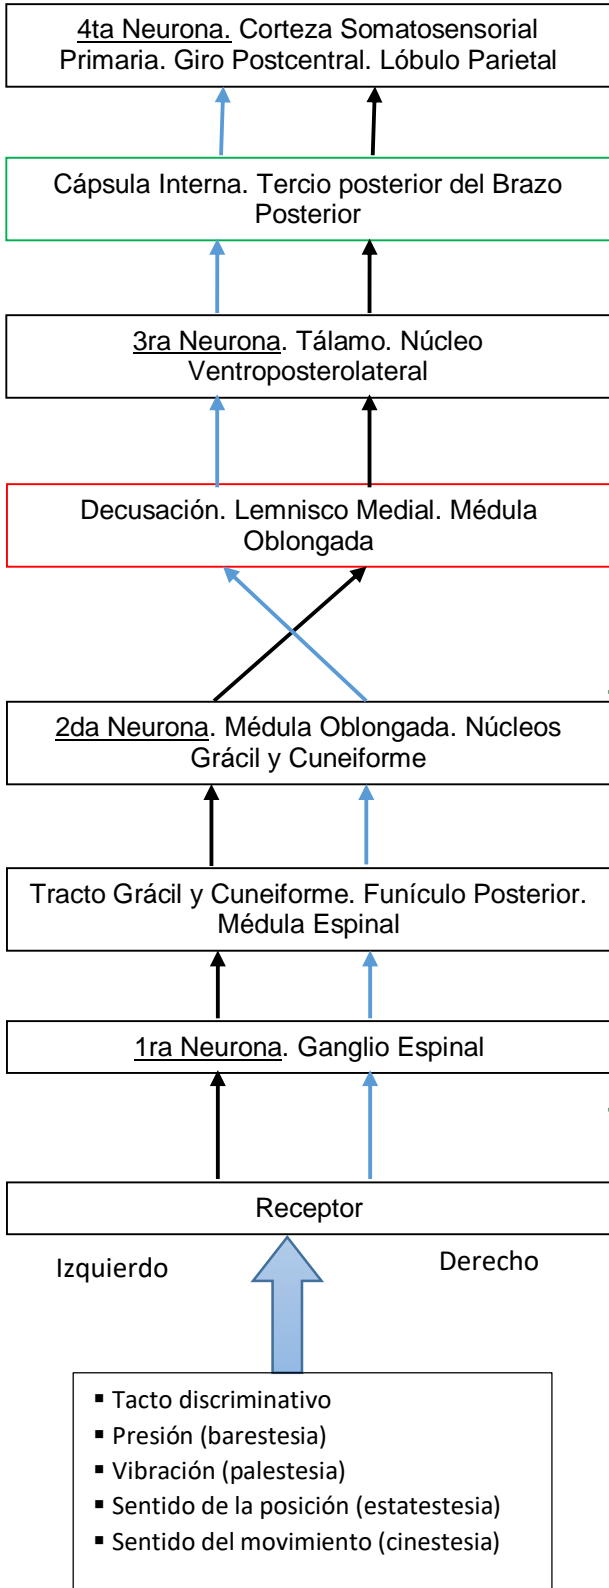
4ta Neurona. Corteza Somatosensorial Primaria. Giro Postcentral. Lóbulo Parietal

Cápsula Interna. Tercio posterior del Brazo Posterior

3ra Neurona. Tálamo. Núcleo Ventroposterolateral

Decusación. Lemnisco Medial. Médula Oblongada

2da Neurona. Médula Oblongada. Núcleos Grácil y Cuneiforme

Tracto Grácil y Cuneiforme. Funículo Posterior. Médula Espinal

1ra Neurona. Ganglio Espinal

Receptor

Izquierdo

Derecho

- Tacto discriminativo
- Presión (barestesia)
- Vibración (palestesia)
- Sentido de la posición (estatestesia)
- Sentido del movimiento (cinestesia)